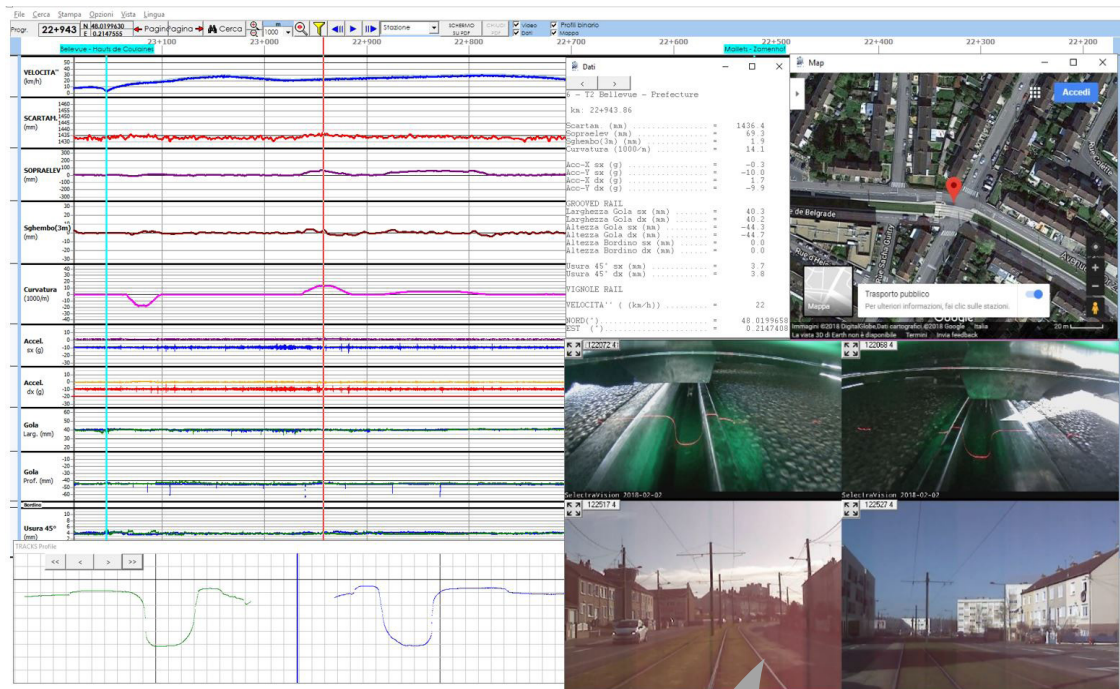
File Cerca Stampa Opzioni Vista Lingua

Progr. 22+943 N 48.0199630 E 0.2147555 Pagina Pagina Cerca m 1000 Stazione SCHERMO SU PDF CHIUDI PDF Video Dati Profili binario Mappa

Bellevue - Hauts de Coulaines 23+100 23+000 22+900 22+800 22+700 22+600 Mallets - Zamenhof 22+500 22+400 22+300 22+200

VELOCITA' (km/h) 50 40 30 20 10 0

SCARTAM. (mm) 1460 1455 1450 1445 1440 1435 1430

SOPRAELEV (mm) 300 200 100 0 -100 -200 -300

Sghembo(3m) (mm) 30 20 10 0 -10 -20 -30

Curvatura (1000/m) 40 30 20 10 0 -10 -20 -30 -40

Accel. sx (g) 10 0 -10

Accel. dx (g) 10 0 -10

Gola Larg. (mm) 60 50 40 30

Gola Prof. (mm) -10 -20 -30 -40 -50 -60

Bordino

Usura 45° (mm) 10 8 6 4

TRACKS Profile

<< < > >>

Dati

< >

6 - T2 Bellevue - Prefecture

km: 22+943.86

Scartam. (mm) = 1436.4
Sopraelev (mm) = 69.3
Sghembo(3m) (mm) = 1.9
Curvatura (1000/m) = 14.1

Acc-X sx (g) = -0.3
Acc-Y sx (g) = -10.0
Acc-X dx (g) = 1.7
Acc-Y dx (g) = -9.9

GROOVED RAIL
Larghezza Gola sx (mm) = 40.3
Larghezza Gola dx (mm) = 40.2
Altezza Gola sx (mm) = -44.3
Altezza Gola dx (mm) = -44.7
Altezza Bordino sx (mm) = 0.0
Altezza Bordino dx (mm) = 0.0

Usura 45° sx (mm) = 3.7
Usura 45° dx (mm) = 3.8

VIGNOLE RAIL

VELOCITA'' ( (km/h)) = 22

NORD(°) = 48.0199658
EST (°) = 0.2147408

Map

Accedi

de Belgrade

Avenue

Mappe

Trasporto pubblico
Per ulteriori informazioni, fai clic sulle stazioni.

Immagini ©2018 DigitalGlobe,Dati cartografici ©2018 Google Italia Termini Invia feedback 20 m

La vista 3D di Earth non è disponibile

122072 4

122068 4

SelectraVision 2018-02-07

SelectraVision 2018-02-07

122517 4

122527 4